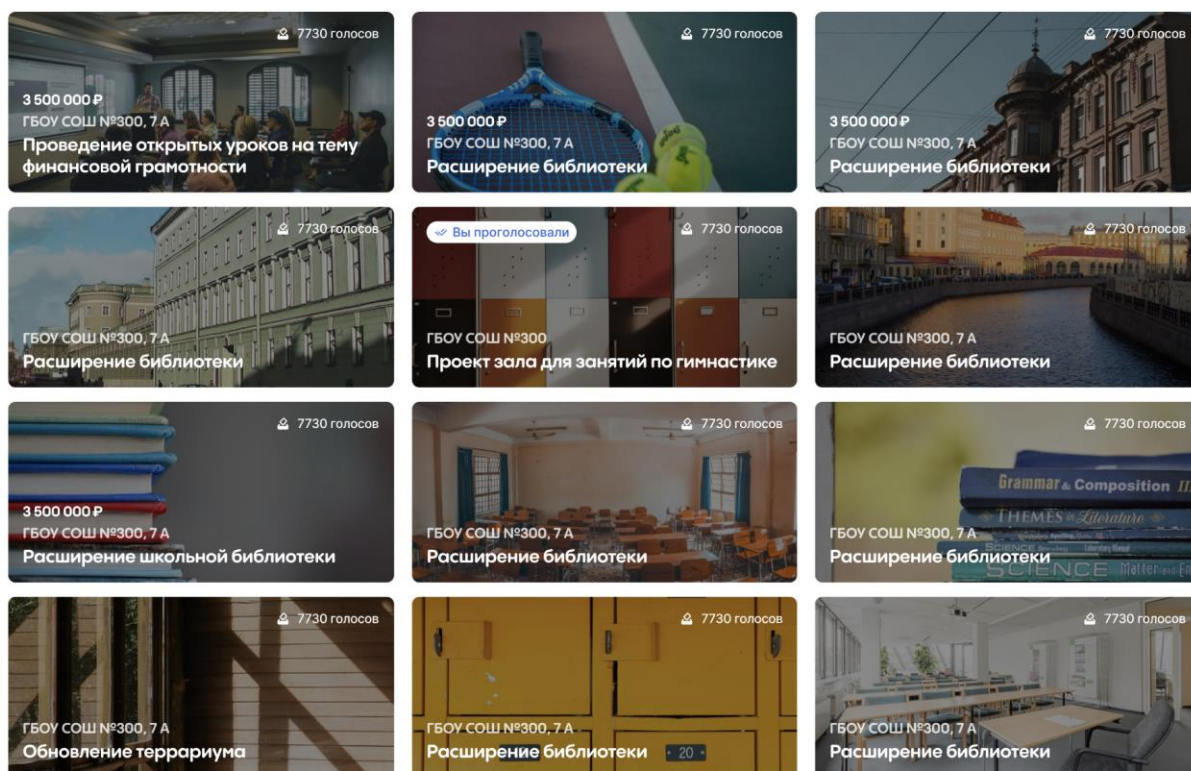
7730 голосов
3 500 000 ₽
ГБОУ СОШ №300, 7 А
Проведение открытых уроков на тему финансовой грамотности

7730 голосов
3 500 000 ₽
ГБОУ СОШ №300, 7 А
Расширение библиотеки

7730 голосов
3 500 000 ₽
ГБОУ СОШ №300, 7 А
Расширение библиотеки

7730 голосов
ГБОУ СОШ №300, 7 А
Расширение библиотеки

Вы проголосовали
7730 голосов
ГБОУ СОШ №300
Проект зала для занятий по гимнастике

7730 голосов
ГБОУ СОШ №300, 7 А
Расширение библиотеки

7730 голосов
3 500 000 ₽
ГБОУ СОШ №300, 7 А
Расширение школьной библиотеки

7730 голосов
ГБОУ СОШ №300, 7 А
Расширение библиотеки

7730 голосов
Grammar & Composition
THEMES in Literature
SCIENCE
ГБОУ СОШ №300, 7 А
Расширение библиотеки

7730 голосов
ГБОУ СОШ №300, 7 А
Обновление террариума

7730 голосов
ГБОУ СОШ №300, 7 А
Расширение библиотеки
20

7730 голосов
ГБОУ СОШ №300, 7 А
Расширение библиотеки